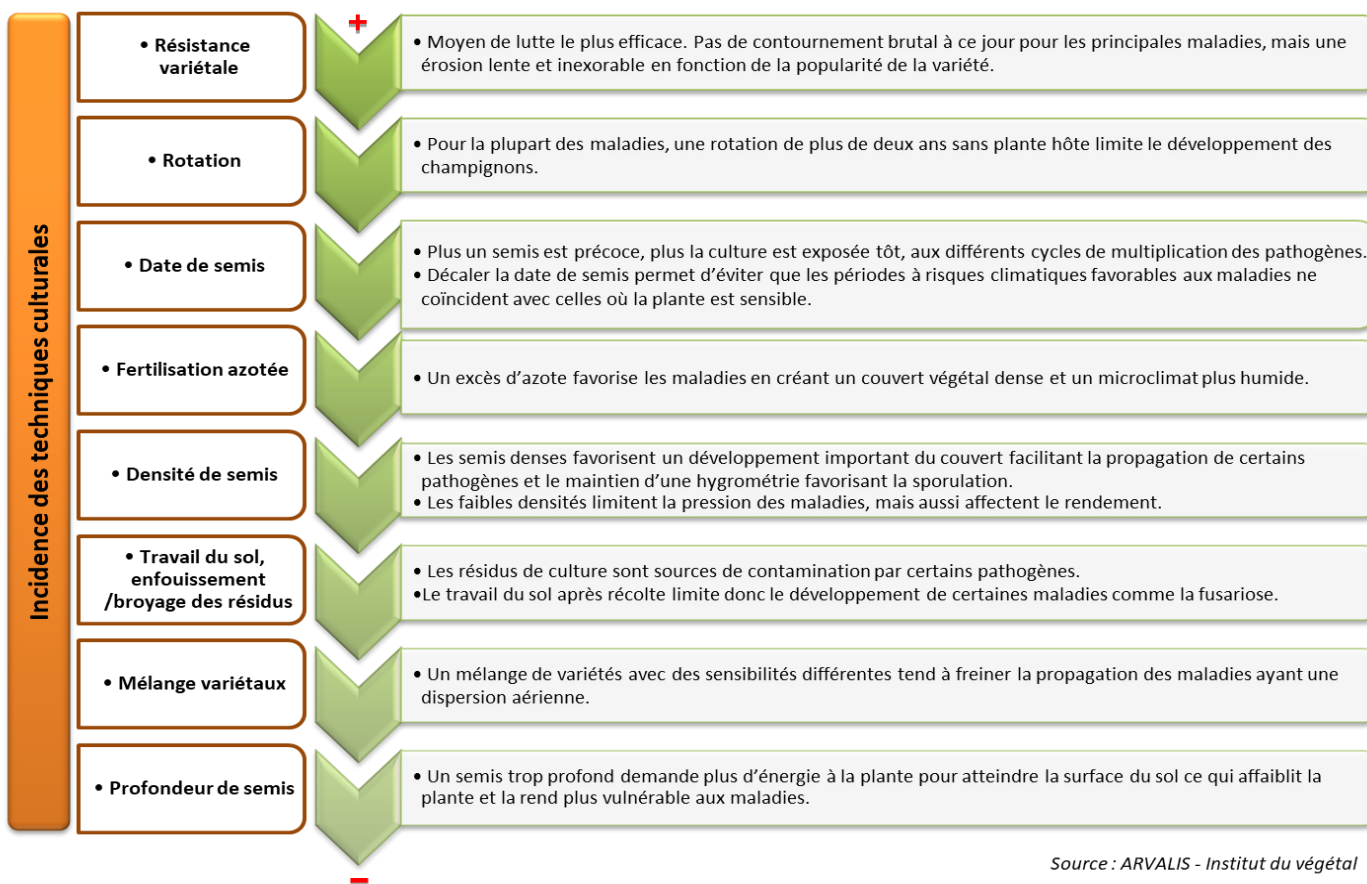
Incidence des techniques culturales

+

• Résistance variétale

• Moyen de lutte le plus efficace. Pas de contournement brutal à ce jour pour les principales maladies, mais une érosion lente et inexorable en fonction de la popularité de la variété.

• Rotation

• Pour la plupart des maladies, une rotation de plus de deux ans sans plante hôte limite le développement des champignons.

• Date de semis

• Plus un semis est précoce, plus la culture est exposée tôt, aux différents cycles de multiplication des pathogènes.
• Décaler la date de semis permet d'éviter que les périodes à risques climatiques favorables aux maladies ne coïncident avec celles où la plante est sensible.

• Fertilisation azotée

• Un excès d'azote favorise les maladies en créant un couvert végétal dense et un microclimat plus humide.

• Densité de semis

• Les semis denses favorisent un développement important du couvert facilitant la propagation de certains pathogènes et le maintien d'une hygrométrie favorisant la sporulation.
• Les faibles densités limitent la pression des maladies, mais aussi affectent le rendement.

• Travail du sol, enfouissement /broyage des résidus

• Les résidus de culture sont sources de contamination par certains pathogènes.
•Le travail du sol après récolte limite donc le développement de certaines maladies comme la fusariose.

• Mélange variétaux

• Un mélange de variétés avec des sensibilités différentes tend à freiner la propagation des maladies ayant une dispersion aérienne.

• Profondeur de semis

• Un semis trop profond demande plus d'énergie à la plante pour atteindre la surface du sol ce qui affaiblit la plante et la rend plus vulnérable aux maladies.

Source : ARVALIS - Institut du végétal

−